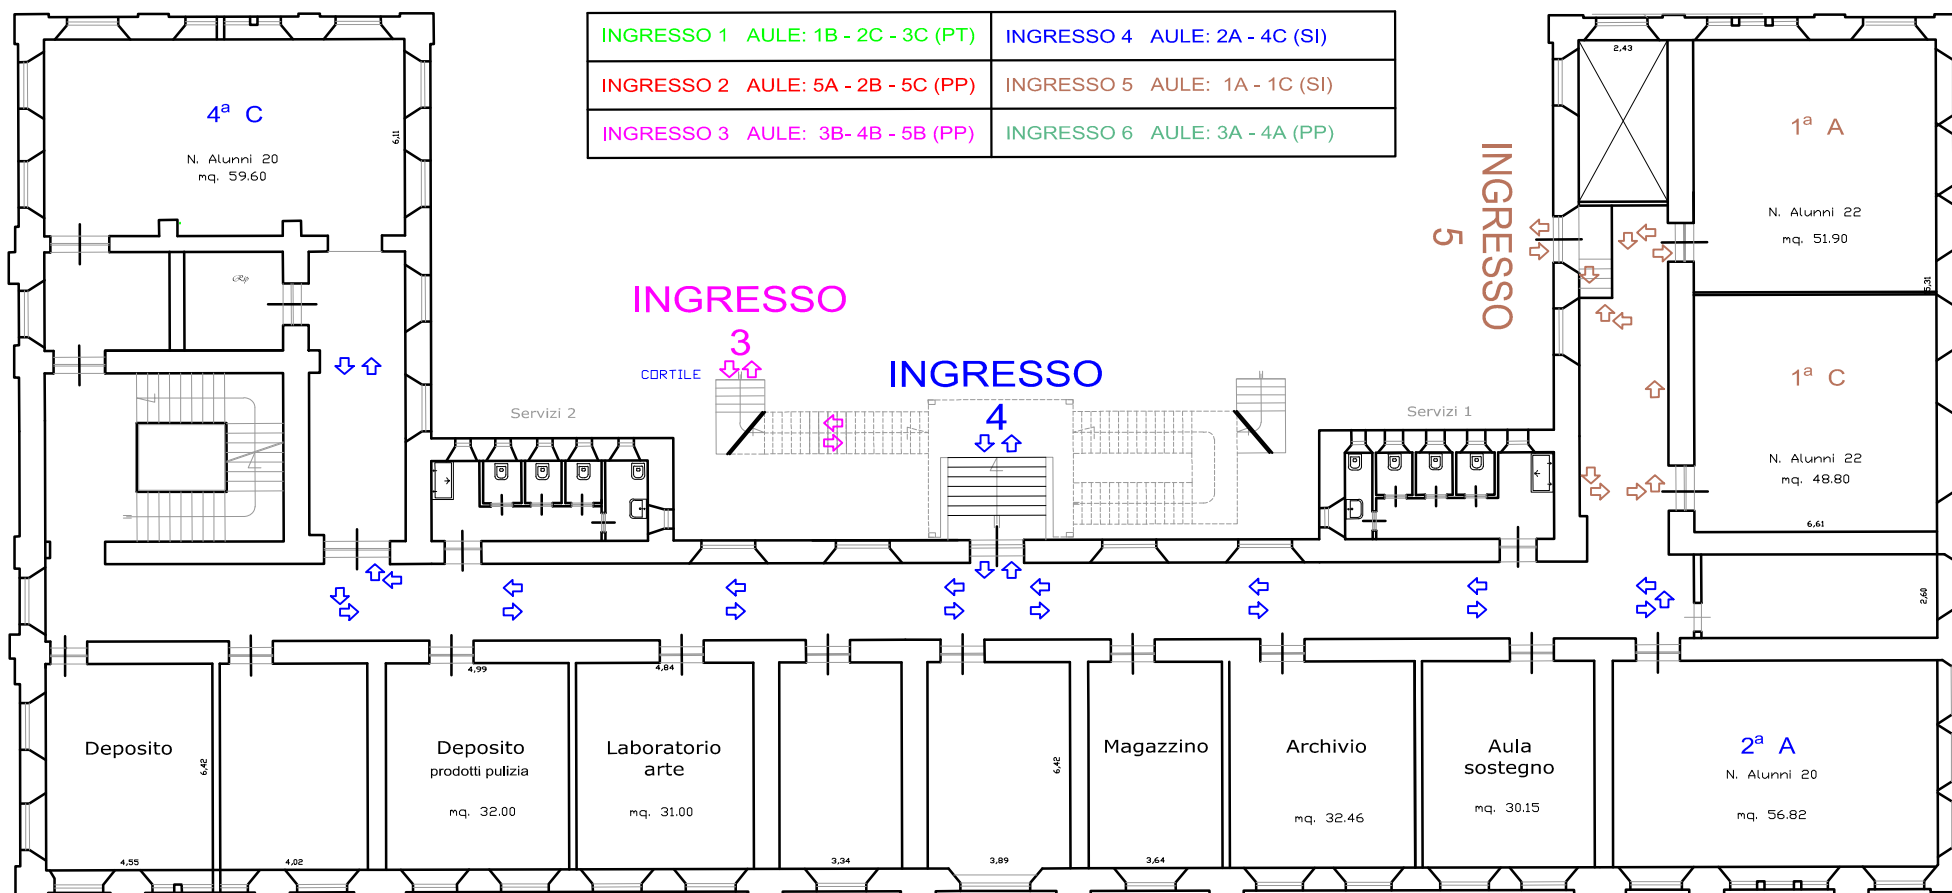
| INGRESSO 1 AULE: 1B - 2C - 3C (PT) | INGRESSO 4 AULE: 2A - 4C (SI) |
|---|---|
| INGRESSO 2 AULE: 5A - 2B - 5C (PP) | INGRESSO 5 AULE: 1A - 1C (SI) |
| INGRESSO 3 AULE: 3B- 4B - 5B (PP) | INGRESSO 6 AULE: 3A - 4A (PP) |

$4^a$ C
N. Alunni 20
mq. 59.60

6,11

INGRESSO 3

CORTILE

Servizi 2

INGRESSO 4

Servizi 1

INGRESSO 5

2,43

$1^a$ A
N. Alunni 22
mq. 51.90

5,31

$1^a$ C
N. Alunni 22
mq. 48.80

6,61

2,60

4,99

4,84

Deposito

6,42

Deposito
prodotti pulizia
mq. 32.00

Laboratorio arte
mq. 31.00

6,42

Magazzino

Archivio
mq. 32.46

Aula sostegno
mq. 30.15

$2^a$ A
N. Alunni 20
mq. 56.82

4,55

4,02

3,34

3,89

3,64